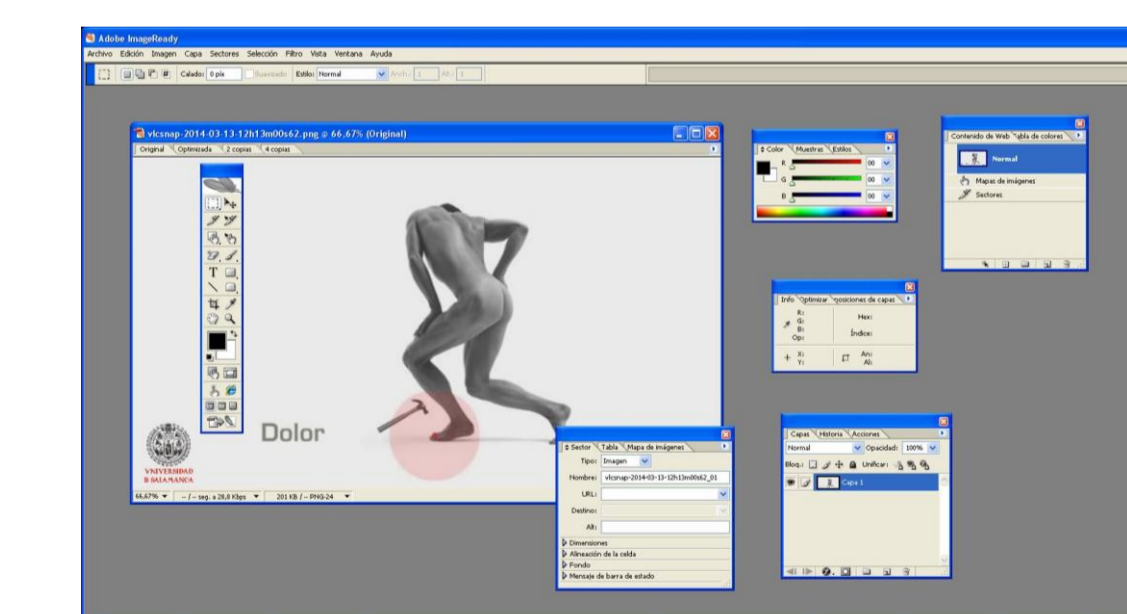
Adobe ImageReady
Archivo Edición Imagen Capa Sectores Selección Filtro Vista Ventana Ayuda
Calado: 0 píx Suavizado Estilo: Normal Anch.: 1 Alt.: 1

vlcsnap-2014-03-13-12h13m00s62.png @ 66.67% (Original)
Original Optimizada 2 copias 4 copias

Dolor

VNIVERSIDAD D SALAMANCA

66,67% -- / -- seg. a 28,8 Kbps 201 KB / -- PNG-24

Color Muestras Estilos
R 00
G 00
B 00

Contenido de Web Tabla de colores
Normal
Mapas de imágenes
Sectores

Info Optimizar Posiciones de capas
R: G: B: Op:
Hex:
Índice:
X: Y:
An: Al:

Sector Tabla Mapa de imágenes
Tipo: Imagen
Nombre: vlcsnap-2014-03-13-12h13m00s62_01
URL:
Destino:
Alt:
Dimensiones
Alineación de la celda
Fondo
Mensaje de barra de estado

Capas Historia Acciones
Normal Opacidad: 100%
Bloq.: Unificar:
Capa 1